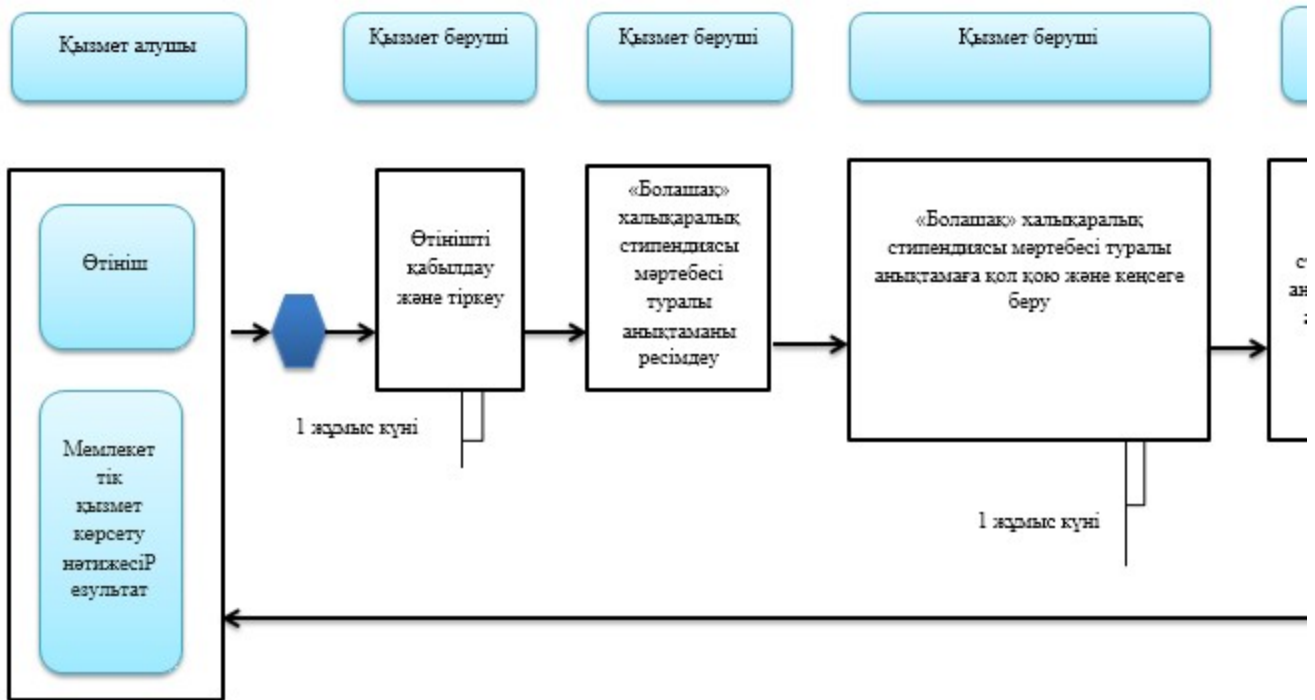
Қызмет алушы

Қызмет беруші

Қызмет беруші

Қызмет беруші

Өтініш

Мемлекеттік қызмет көрсету нәтижесіР езультат

Өтінішті қабылдау және тіркеу

1 жұмыс күні

«Болашақ» халықаралық стипендиясы мәртебесі туралы анықтаманы ресімдеу

«Болашақ» халықаралық стипендиясы мәртебесі туралы анықтамаға қол қою және кеңсеге беру

1 жұмыс күні

ст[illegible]
ан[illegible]
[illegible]